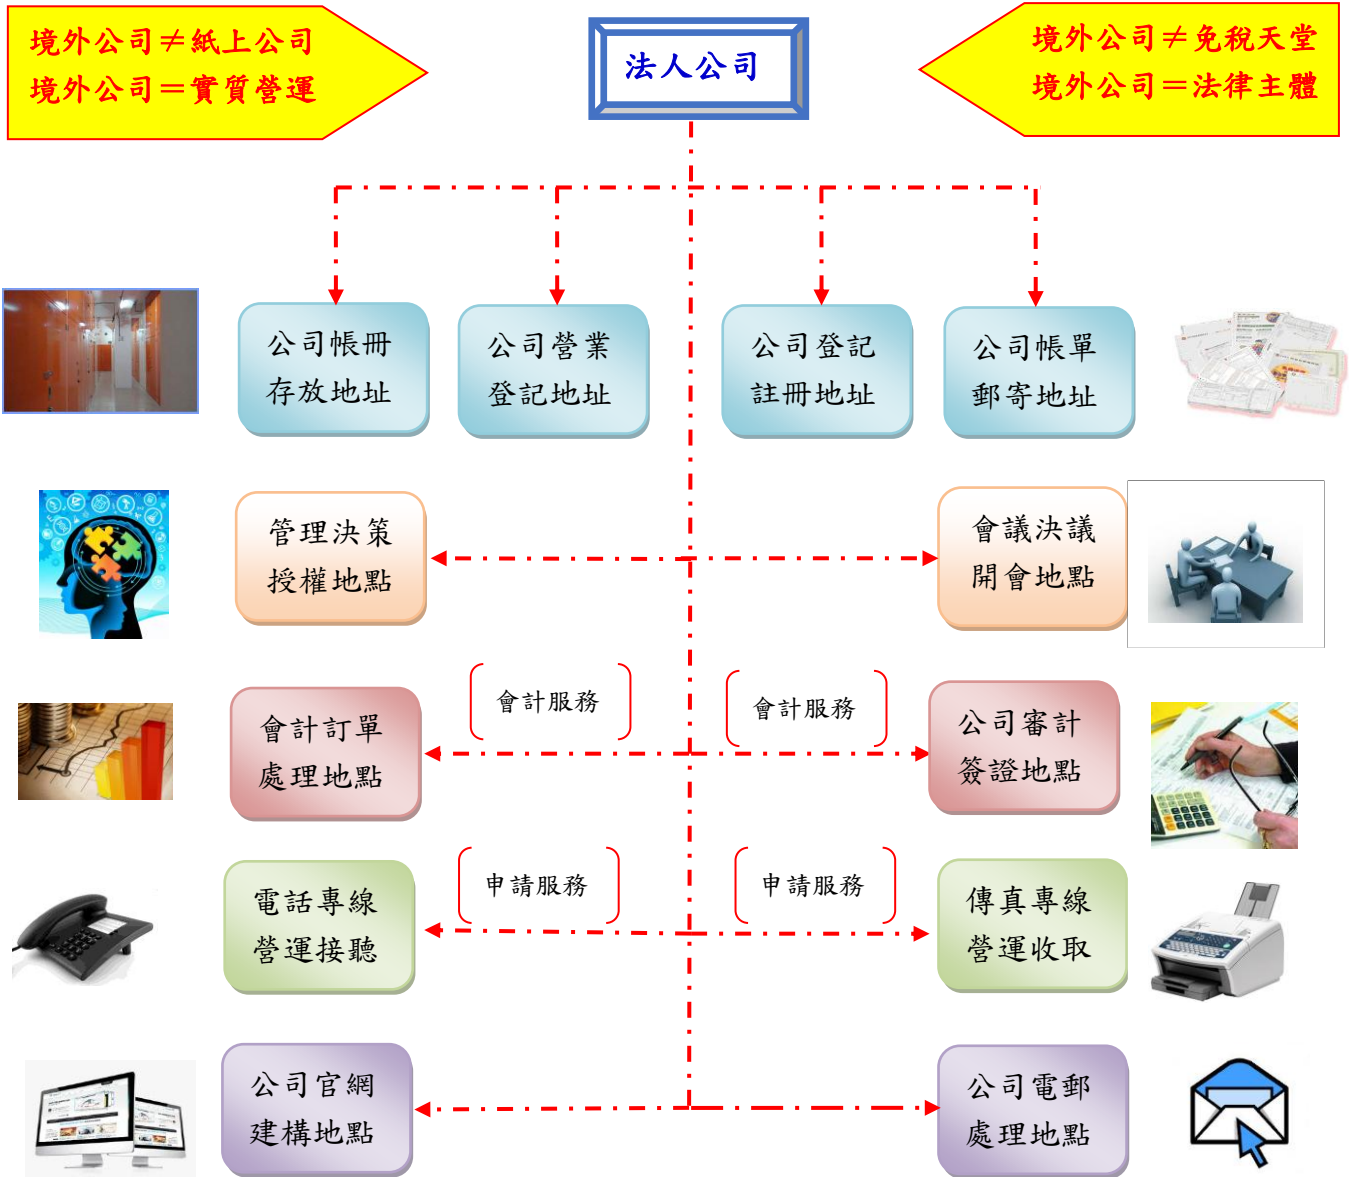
境外公司≠紙上公司
境外公司＝實質營運

法人公司

境外公司≠免稅天堂
境外公司＝法律主體

公司帳冊存放地址

公司營業登記地址

公司登記註冊地址

公司帳單郵寄地址

管理決策授權地點

會議決議開會地點

會計服務

會計服務

會計訂單處理地點

公司審計簽證地點

申請服務

申請服務

電話專線營運接聽

傳真專線營運收取

公司官網建構地點

公司電郵處理地點